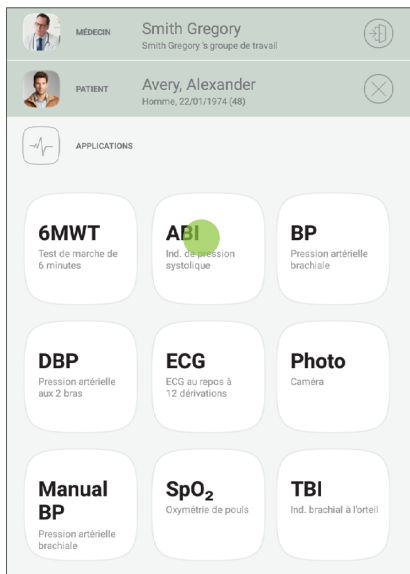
MÉDECIN
Smith Gregory
Smith Gregory 's groupe de travail

PATIENT
Avery, Alexander
Homme, 22/01/1974 (48)

APPLICATIONS

6MWT
Test de marche de 6 minutes

ABI
Ind. de pression systolique

BP
Pression artérielle brachiale

DBP
Pression artérielle aux 2 bras

ECG
ECG au repos à 12 dérivations

Photo
Caméra

Manual BP
Pression artérielle brachiale

$SpO_2$
Oxymétrie de pouls

TBI
Ind. brachial à l'orteil